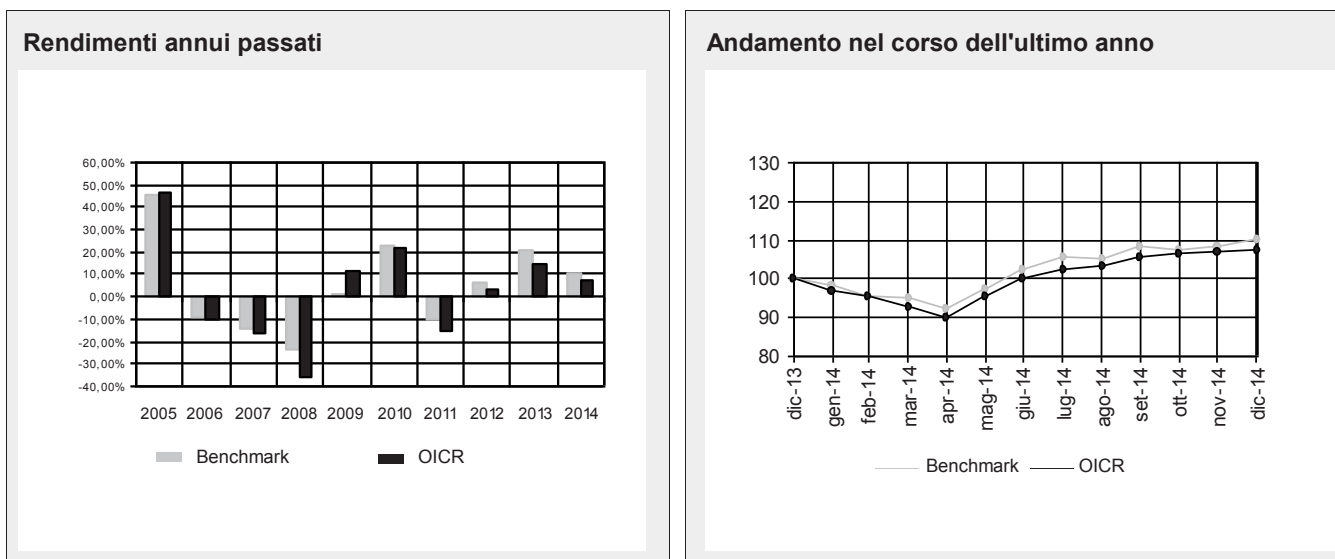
Rendimenti annui passati

60,00%
50,00%
40,00%
30,00%
20,00%
10,00%
0,00%
-10,00%
-20,00%
-30,00%
-40,00%

2005 2006 2007 2008 2009 2010 2011 2012 2013 2014

Benchmark OICR

Andamento nel corso dell'ultimo anno

130
120
110
100
90
80

dic-13 gen-14 feb-14 mar-14 apr-14 mag-14 giu-14 lug-14 ago-14 set-14 ott-14 nov-14 dic-14

Benchmark OICR